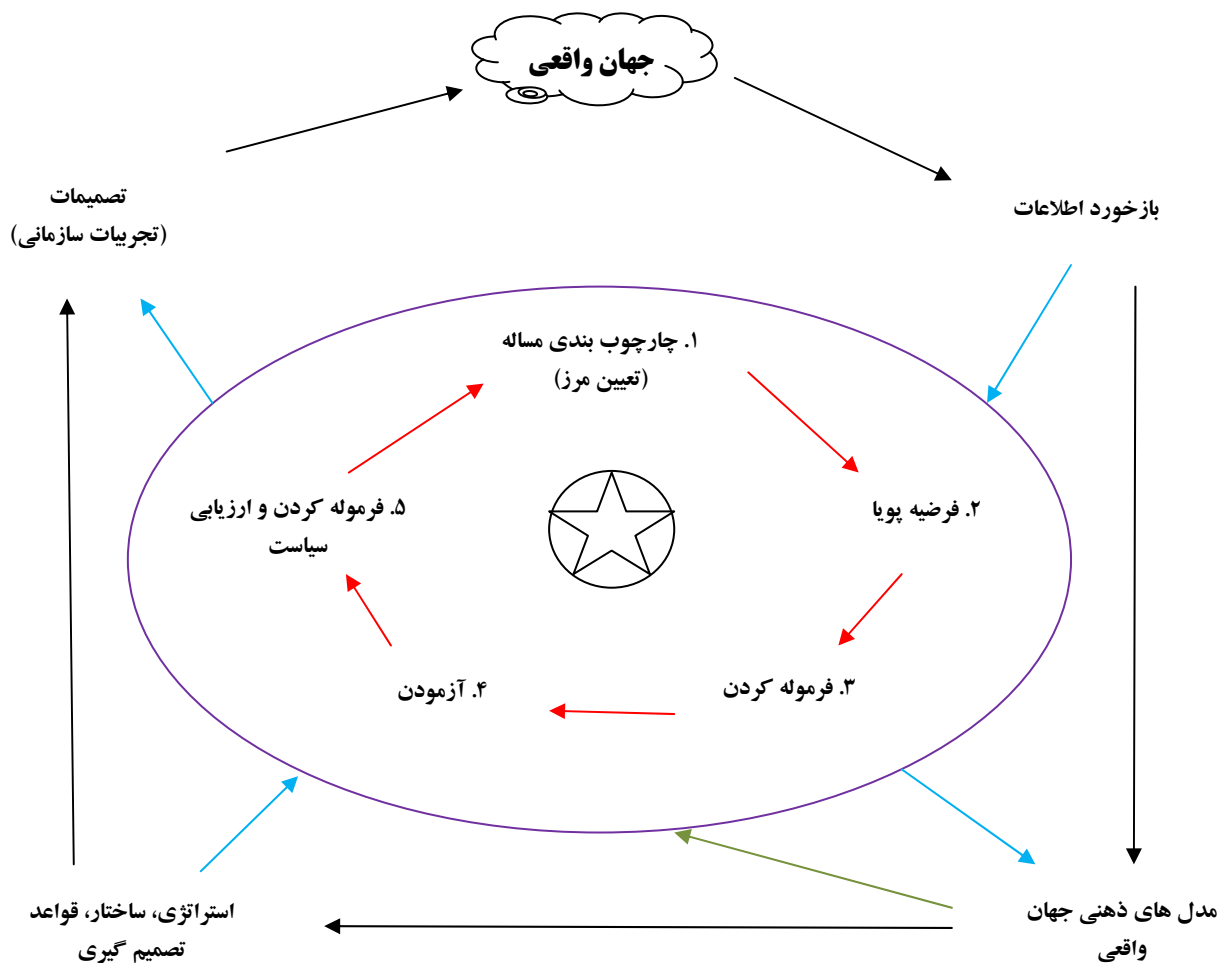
جهان واقعی

بازخورد اطلاعات

تصمیمات
(تجربیات سازمانی)

۱. چارچوب بندی مساله
(تعیین مرز)

۲. فرضیه پویا

۳. فرموله کردن

۴. آزمودن

۵. فرموله کردن و ارزیابی سیاست

مدل های ذهنی جهان واقعی

استراتژی، ساختار، قواعد تصمیم گیری